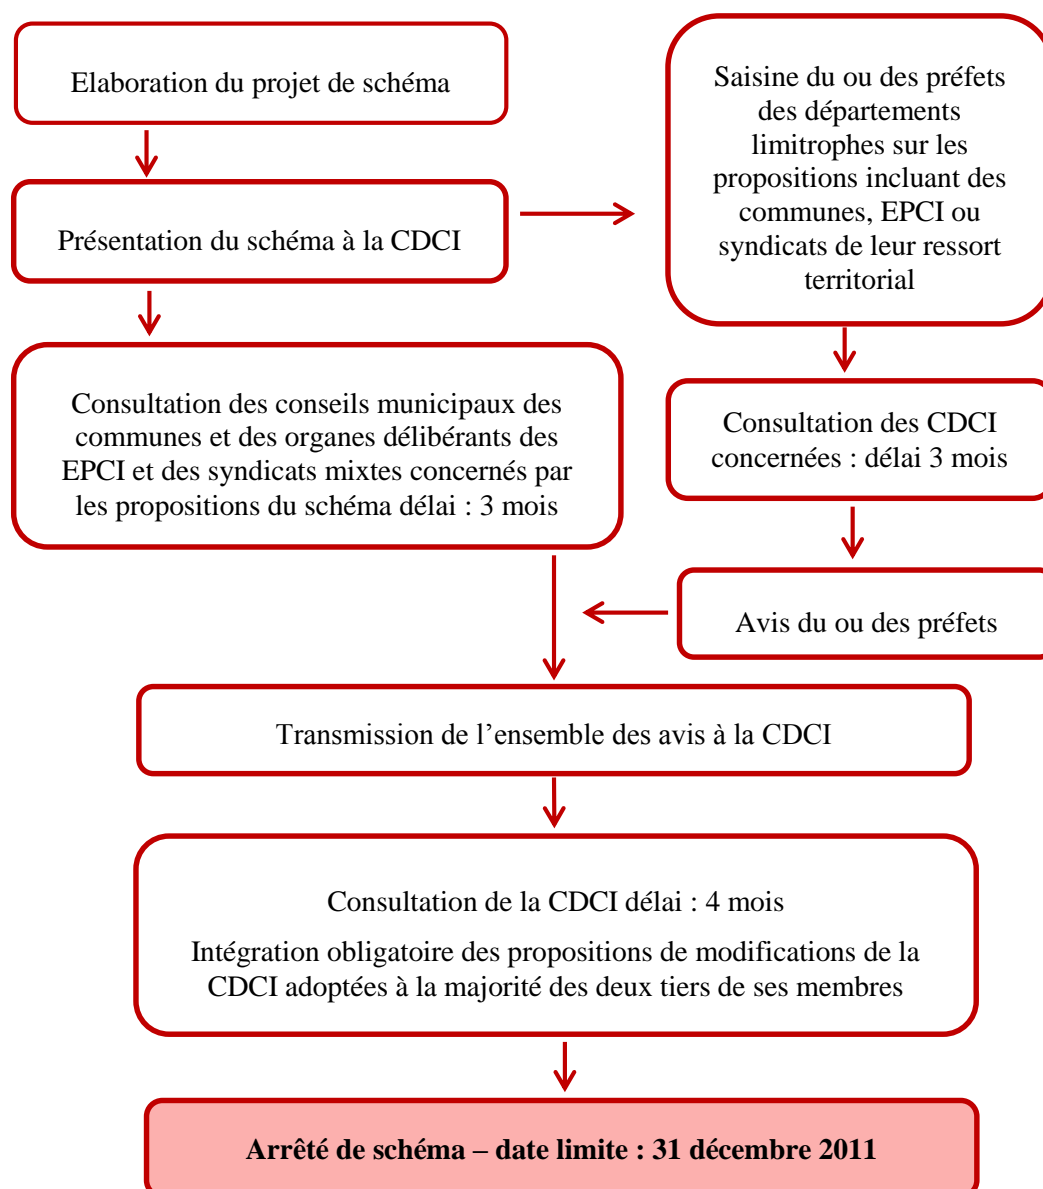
Elaboration du projet de schéma

Présentation du schéma à la CDCI

Saisine du ou des préfets des départements limitrophes sur les propositions incluant des communes, EPCI ou syndicats de leur ressort territorial

Consultation des conseils municipaux des communes et des organes délibérants des EPCI et des syndicats mixtes concernés par les propositions du schéma délai : 3 mois

Consultation des CDCI concernées : délai 3 mois

Avis du ou des préfets

Transmission de l'ensemble des avis à la CDCI

Consultation de la CDCI délai : 4 mois

Intégration obligatoire des propositions de modifications de la CDCI adoptées à la majorité des deux tiers de ses membres

**Arrêté de schéma – date limite : 31 décembre 2011**